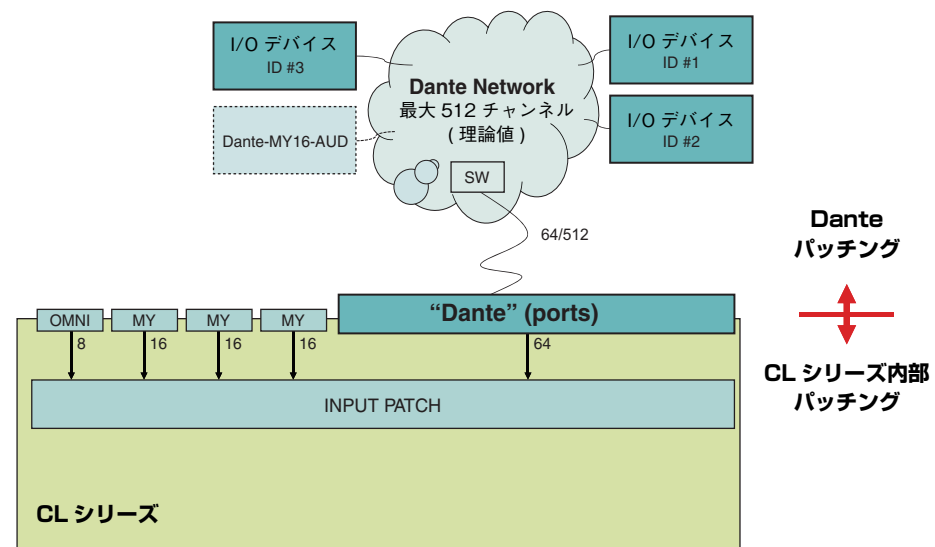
I/O デバイス
ID #3

Dante-MY16-AUD

Dante Network
最大 512 チャンネル
( 理論値 )

SW

I/O デバイス
ID #1

I/O デバイス
ID #2

64/512

Dante
パッチング

CL シリーズ内部
パッチング

OMNI
MY
MY
MY
"Dante" (ports)

8
16
16
16
64

INPUT PATCH

CL シリーズ